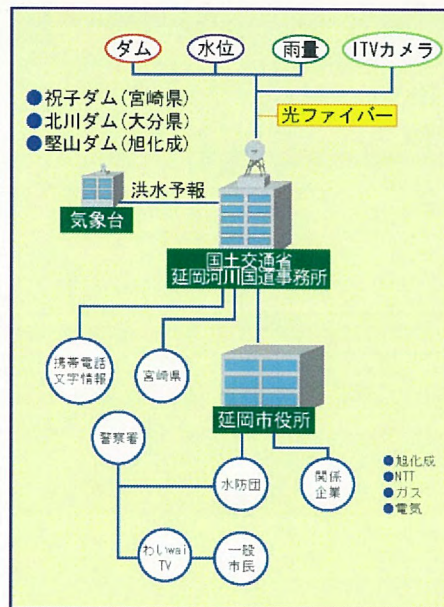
ダム
水位
雨量
ITVカメラ

●祝子ダム(宮崎県)
●北川ダム(大分県)
●堅山ダム(旭化成)

光ファイバー

洪水予報

気象台

国土交通省
延岡河川国道事務所

携帯電話
文字情報

宮崎県

延岡市役所

警察署

水防団

関係
企業

●旭化成
●NTT
●ガス
●電気

わいwai
TV

一般
市民